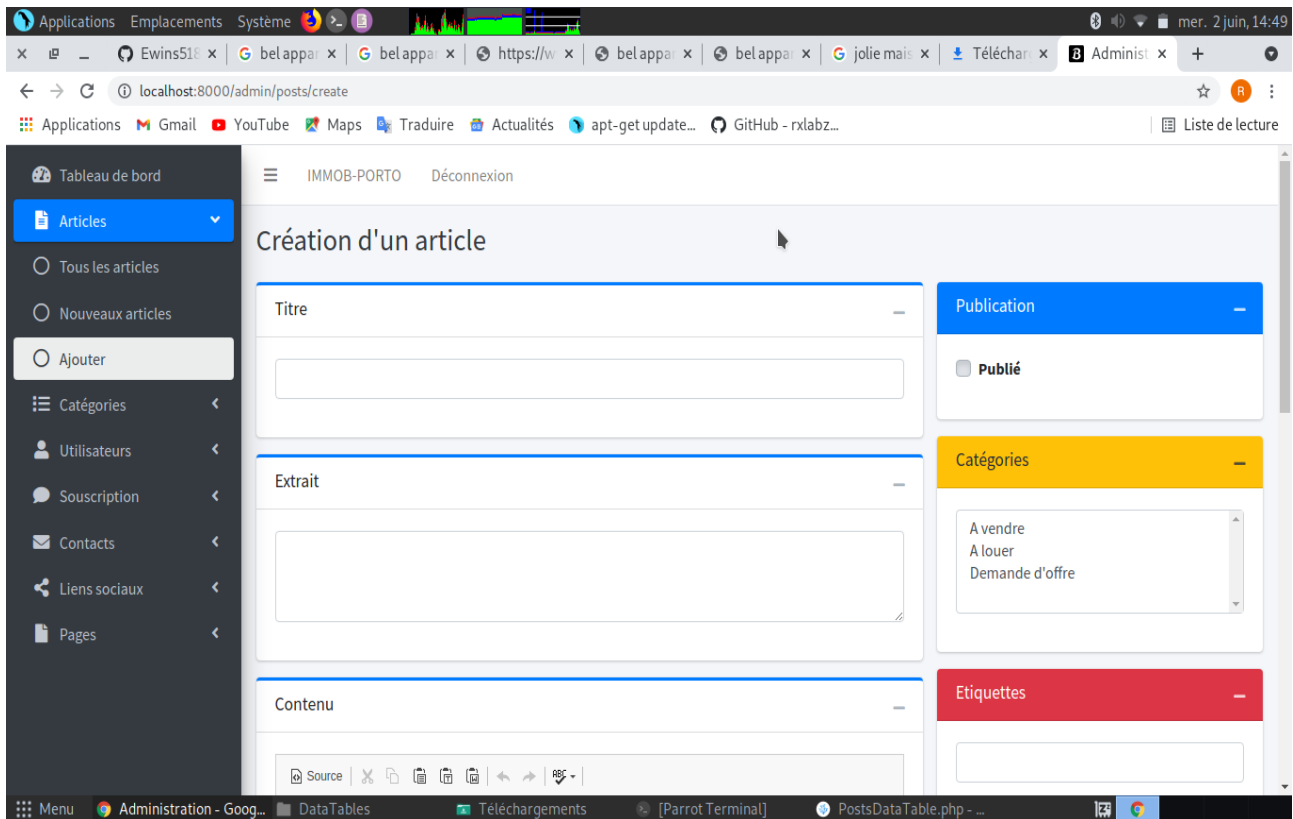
Applications Emplacements Système

mer. 2 juin, 14:49

Ewins51 × | bel appar × | bel appar × | https://w × | bel appar × | bel appar × | jolie mais × | Télécharg × | Administ × | +

localhost:8000/admin/posts/create

Applications Gmail YouTube Maps Traduire Actualités apt-get update... GitHub - rxlabz...

Liste de lecture

Tableau de bord
Articles
Tous les articles
Nouveaux articles
Ajouter
Catégories
Utilisateurs
Souscription
Contacts
Liens sociaux
Pages

IMMOB-PORTO Déconnexion

Création d'un article

Titre

Extrait

Contenu

Source

Publication

Publié

Catégories

A vendre
A louer
Demande d'offre

Etiquettes

Menu Administration - Goog... DataTables Téléchargements [Parrot Terminal] PostsDataTable.php - ...